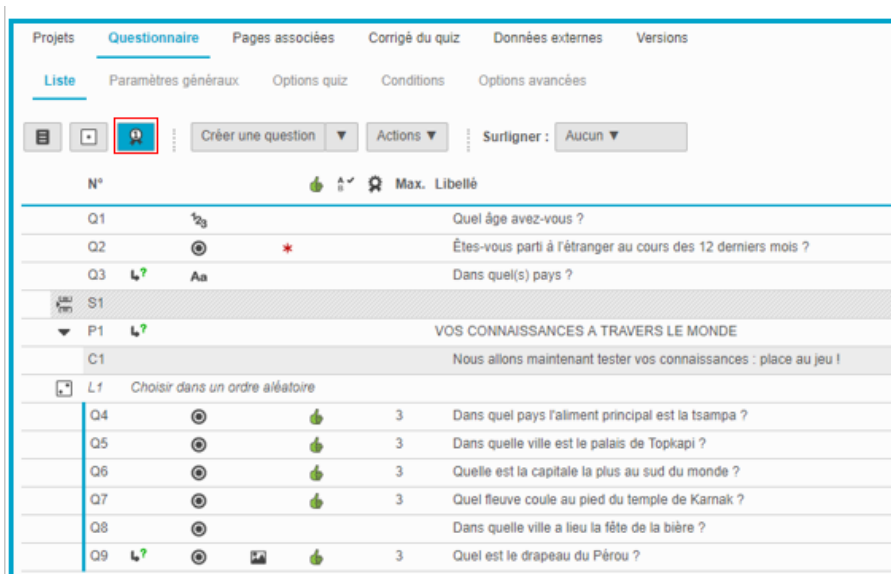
Projets Questionnaire Pages associées Corrigé du quiz Données externes Versions

Liste Paramètres généraux Options quiz Conditions Options avancées

Créer une question ▼ Actions ▼ Surligner : Aucun ▼

| N° | | | | Max. | Libellé |
|---|---|---|---|---|---|
| Q1 | | $1_{2_3}$ | | | Quel âge avez-vous ? |
| Q2 | | | * | | Êtes-vous parti à l'étranger au cours des 12 derniers mois ? |
| Q3 | | Aa | | | Dans quel(s) pays ? |
| S1 | | | | | |
| P1 | | | | | VOS CONNAISSANCES A TRAVERS LE MONDE |
| C1 | | | | | Nous allons maintenant tester vos connaissances : place au jeu ! |
| L1 | Choisir dans un ordre aléatoire | | | | |
| Q4 | | | | 3 | Dans quel pays l'aliment principal est la tsampa ? |
| Q5 | | | | 3 | Dans quelle ville est le palais de Topkapi ? |
| Q6 | | | | 3 | Quelle est la capitale la plus au sud du monde ? |
| Q7 | | | | 3 | Quel fleuve coule au pied du temple de Karnak ? |
| Q8 | | | | | Dans quelle ville a lieu la fête de la bière ? |
| Q9 | | | | 3 | Quel est le drapeau du Pérou ? |